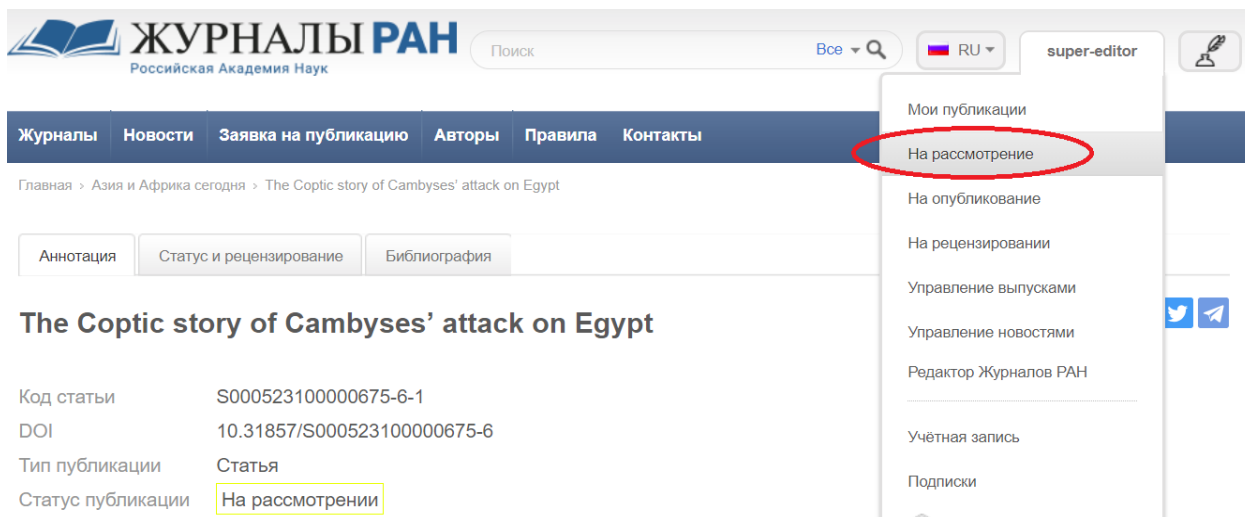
ЖУРНАЛЫ РАН
Российская Академия Наук

Поиск
Все
RU
super-editor

Мои публикации
На рассмотрение
На опубликование
На рецензировании
Управление выпусками
Управление новостями
Редактор Журналов РАН
Учётная запись
Подписки

Журналы | Новости | Заявка на публикацию | Авторы | Правила | Контакты

Главная › Азия и Африка сегодня › The Coptic story of Cambyses' attack on Egypt

Аннотация | Статус и рецензирование | Библиография

The Coptic story of Cambyses' attack on Egypt

| | |
|---|---|
| Код статьи | S000523100000675-6-1 |
| DOI | 10.31857/S000523100000675-6 |
| Тип публикации | Статья |
| Статус публикации | На рассмотрении |